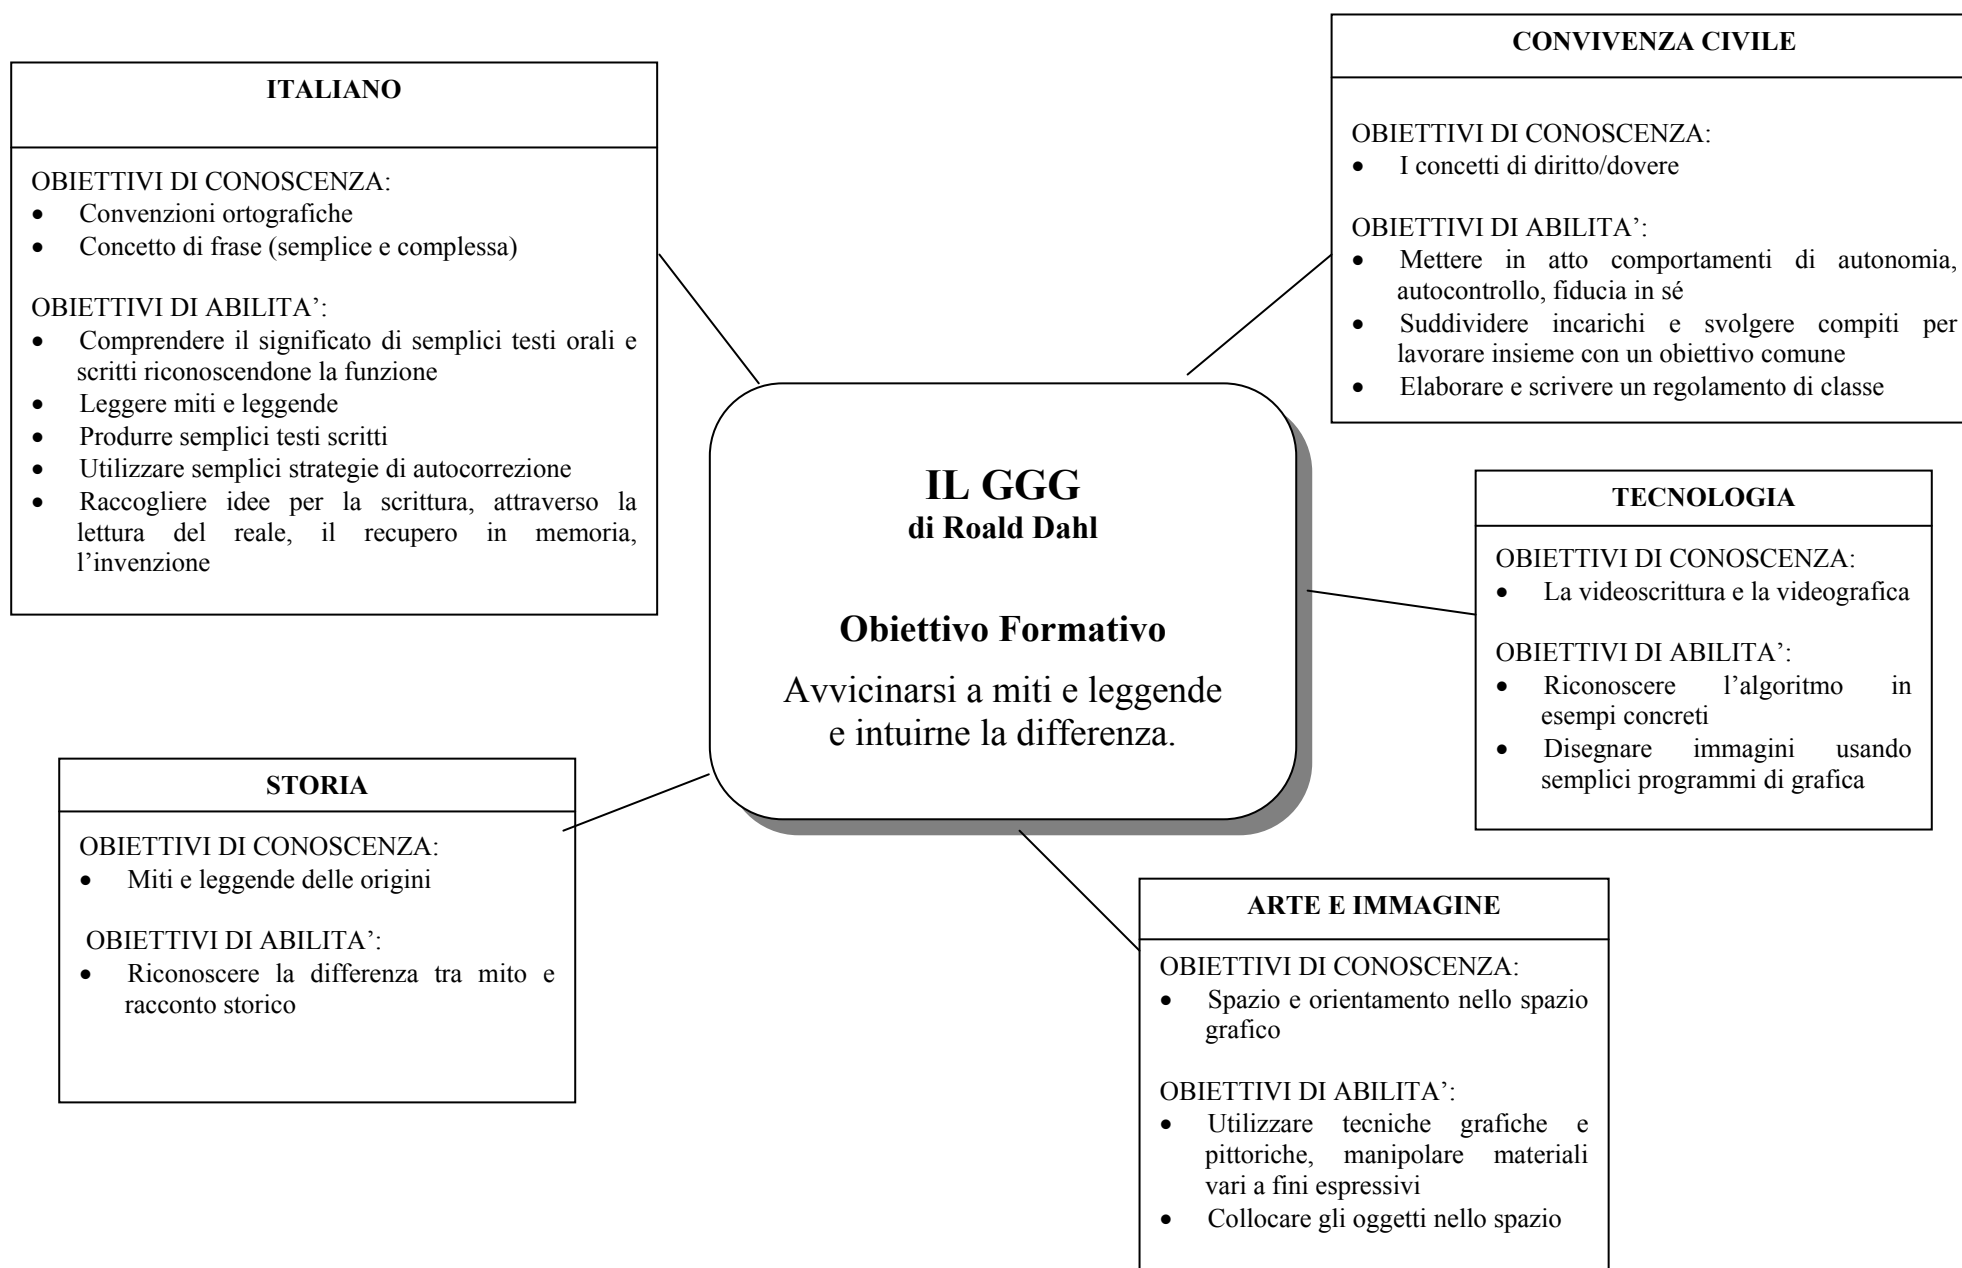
ITALIANO

OBIETTIVI DI CONOSCENZA:
- Convenzioni ortografiche
- Concetto di frase (semplice e complessa)

OBIETTIVI DI ABILITA':
- Comprendere il significato di semplici testi orali e scritti riconoscendone la funzione
- Leggere miti e leggende
- Produrre semplici testi scritti
- Utilizzare semplici strategie di autocorrezione
- Raccogliere idee per la scrittura, attraverso la lettura del reale, il recupero in memoria, l'invenzione

CONVIVENZA CIVILE

OBIETTIVI DI CONOSCENZA:
- I concetti di diritto/dovere

OBIETTIVI DI ABILITA':
- Mettere in atto comportamenti di autonomia, autocontrollo, fiducia in sé
- Suddividere incarichi e svolgere compiti per lavorare insieme con un obiettivo comune
- Elaborare e scrivere un regolamento di classe

IL GGG
di Roald Dahl

Obiettivo Formativo

Avvicinarsi a miti e leggende e intuirne la differenza.

TECNOLOGIA

OBIETTIVI DI CONOSCENZA:
- La videoscrittura e la videografica

OBIETTIVI DI ABILITA':
- Riconoscere l'algoritmo in esempi concreti
- Disegnare immagini usando semplici programmi di grafica

STORIA

OBIETTIVI DI CONOSCENZA:
- Miti e leggende delle origini

OBIETTIVI DI ABILITA':
- Riconoscere la differenza tra mito e racconto storico

ARTE E IMMAGINE

OBIETTIVI DI CONOSCENZA:
- Spazio e orientamento nello spazio grafico

OBIETTIVI DI ABILITA':
- Utilizzare tecniche grafiche e pittoriche, manipolare materiali vari a fini espressivi
- Collocare gli oggetti nello spazio